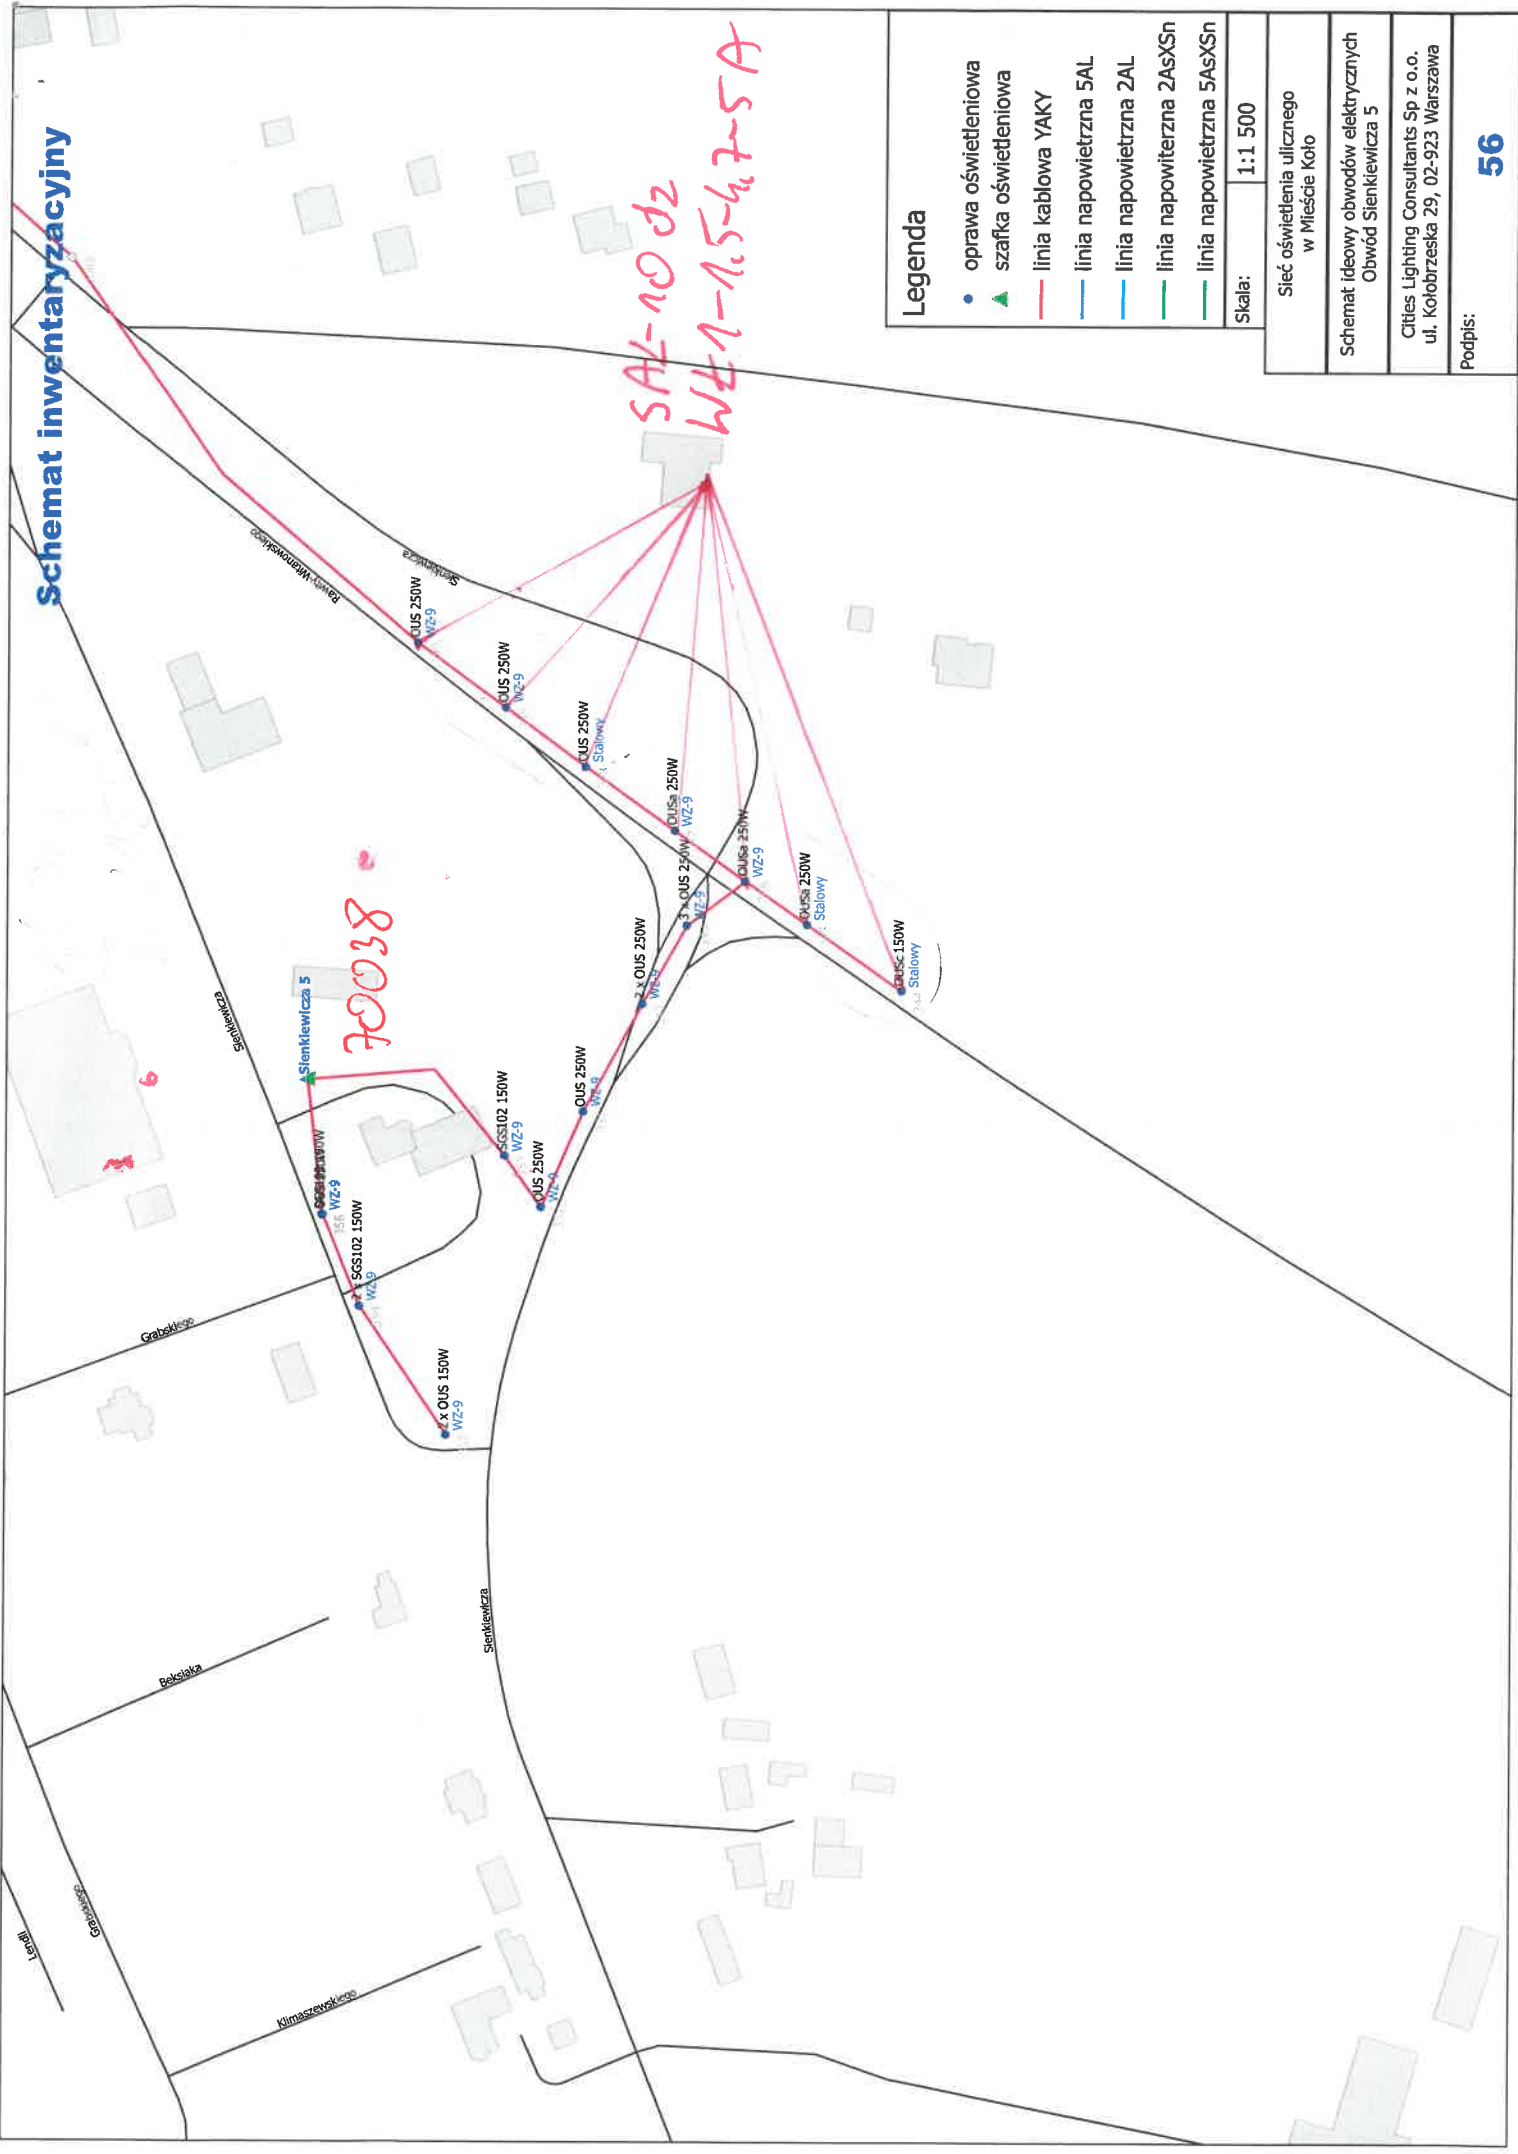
Schemat inwentaryzacyjny

Legenda
oprawa oświetleniowa
szafka oświetleniowa
linia kablowa YAKY
linia napowietrzna 5AL
linia napowietrzna 2AL
linia napowietrzna 2AsXSn
linia napowietrzna 5AsXSn

Skala: 1:1 500

Sieć oświetlenia ulicznego w Mieście Koło

Schemat ideowy obwodów elektrycznych Obwód Sienkiewicza 5

Cities Lighting Consultants Sp z o.o. ul. Kołobrzeska 29, 02-923 Warszawa

Podpis:

56

5AL-10 szt
WE1-1,5-4,7-5A

70038

Rawicz-Mirowskiego
Sienkiewicza
Sienkiewicza
Sienkiewicza
Grabskiego
Bekslaka
Klimaszewskiego
Grabskiego
Lendli

OUS 250W WZ-9
OUS 250W WZ-9
OUS 250W Stalowy
OUSa 250W WZ-9
3 x OUS 250W WZ-9
OUSa 250W WZ-9
OUSa 250W Stalowy
OUSc 150W Stalowy
2 x OUS 250W WZ-9
OUS 250W WZ-9
SGS102 150W WZ-9
OUS 250W WZ-9
Sienkiewicza 5
SGS102 150W WZ-9
2 x SGS102 150W WZ-9
2 x OUS 150W WZ-9